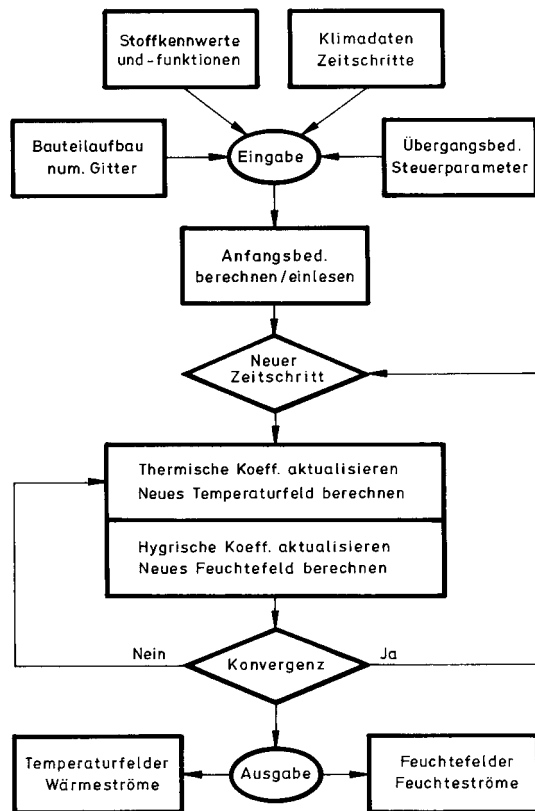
Stoffkennwerte und -funktionen

Klimadaten Zeitschritte

Bauteilaufbau num. Gitter

Eingabe

Übergangsbed. Steuerparameter

Anfangsbed. berechnen/einlesen

Neuer Zeitschritt

Thermische Koeff. aktualisieren
Neues Temperaturfeld berechnen

Hygrische Koeff. aktualisieren
Neues Feuchtefeld berechnen

Nein

Konvergenz

Ja

Temperaturfelder Wärmeströme

Ausgabe

Feuchtefelder Feuchteströme